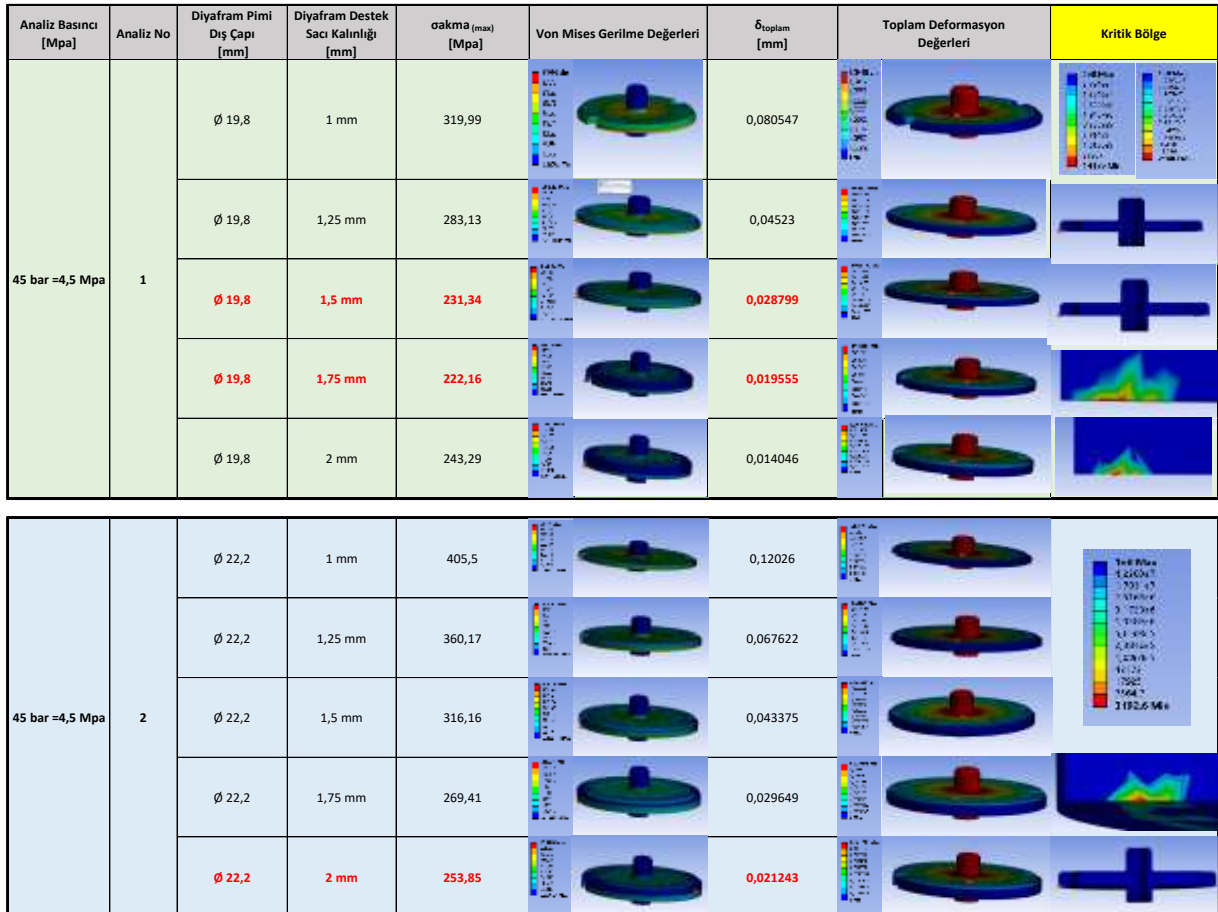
| Analiz Basıncı [Mpa] | Analiz No | Diyafram Pimi Dış Çapı [mm] | Diyafram Destek Sacı Kalınlığı [mm] | $\sigma$akma $_{(max)}$ [Mpa] | Von Mises Gerilme Değerleri | $\delta_{toplam}$ [mm] | Toplam Deformasyon Değerleri | Kritik Bölge |
|---|---|---|---|---|---|---|---|---|
| 45 bar =4,5 Mpa | 1 | Ø 19,8 | 1 mm | 319,99 | | 0,080547 | | |
| | | Ø 19,8 | 1,25 mm | 283,13 | | 0,04523 | | |
| | | Ø 19,8 | 1,5 mm | 231,34 | | 0,028799 | | |
| | | Ø 19,8 | 1,75 mm | 222,16 | | 0,019555 | | |
| | | Ø 19,8 | 2 mm | 243,29 | | 0,014046 | | |

| | | | | | | | | |
|---|---|---|---|---|---|---|---|---|
| 45 bar =4,5 Mpa | 2 | Ø 22,2 | 1 mm | 405,5 | | 0,12026 | | |
| | | Ø 22,2 | 1,25 mm | 360,17 | | 0,067622 | | |
| | | Ø 22,2 | 1,5 mm | 316,16 | | 0,043375 | | |
| | | Ø 22,2 | 1,75 mm | 269,41 | | 0,029649 | | |
| | | Ø 22,2 | 2 mm | 253,85 | | 0,021243 | | |